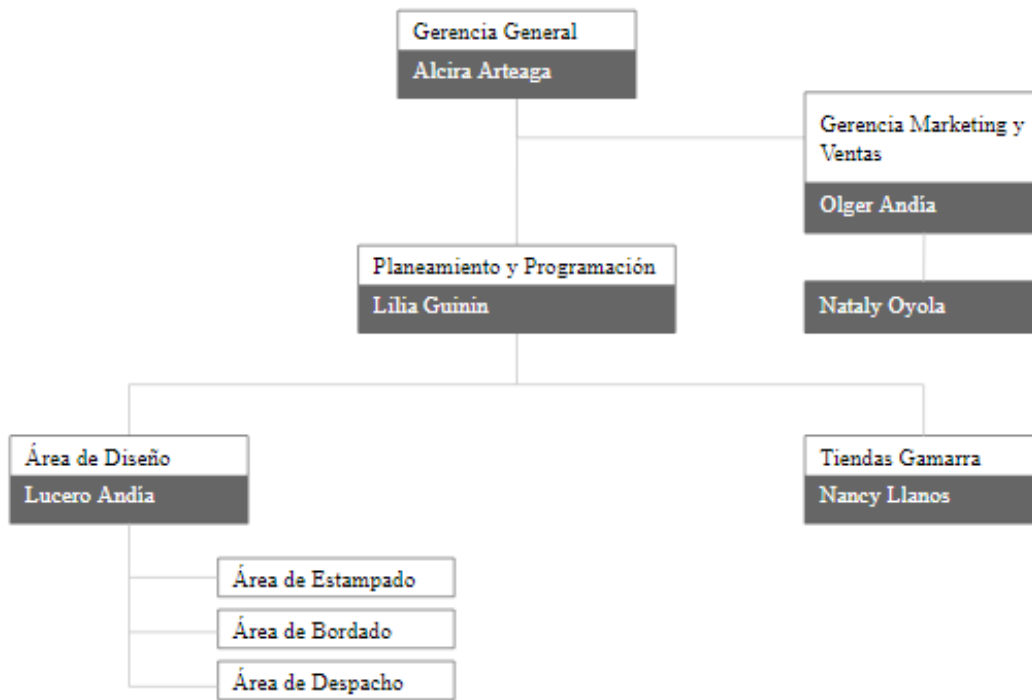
Gerencia General
Alcira Arteaga

Gerencia Marketing y Ventas
Olger Andía

Nataly Oyola

Planeamiento y Programación
Lilia Guinin

Área de Diseño
Lucero Andía

Tiendas Gamarra
Nancy Llanos

Área de Estampado

Área de Bordado

Área de Despacho